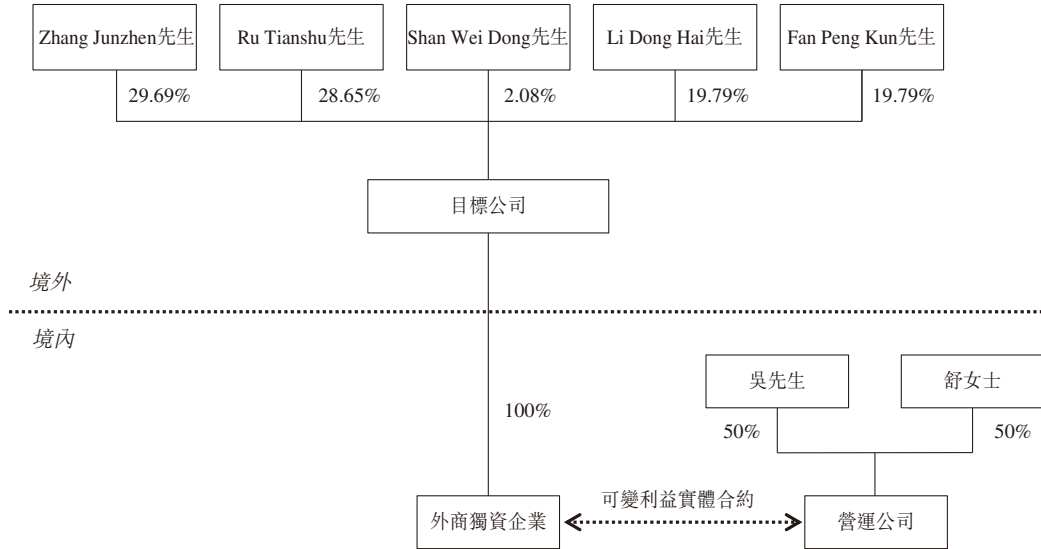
Zhang Junzhen先生
Ru Tianshu先生
Shan Wei Dong先生
Li Dong Hai先生
Fan Peng Kun先生

29.69%
28.65%
2.08%
19.79%
19.79%

目標公司

境外

境內

吳先生
舒女士

100%

50%
50%

外商獨資企業
可變利益實體合約
營運公司